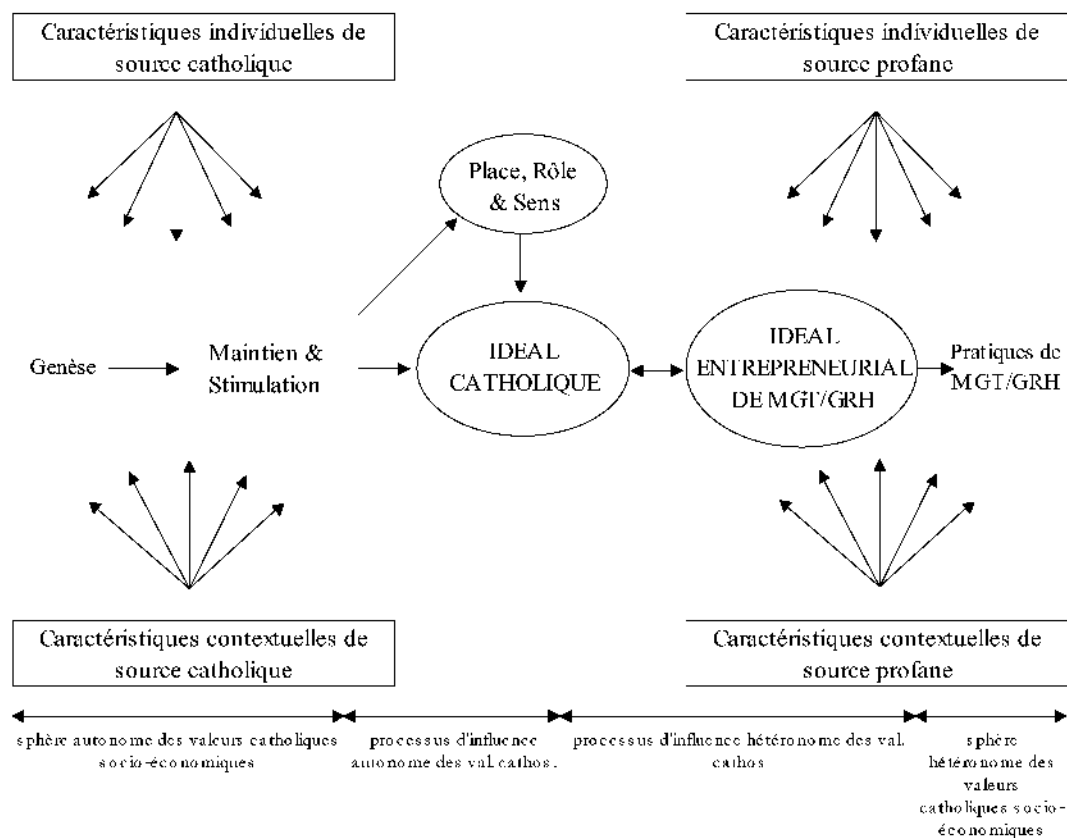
Caractéristiques individuelles de source catholique

Caractéristiques individuelles de source profane

Place, Rôle & Sens

Genèse

Maintien & Stimulation

IDEAL CATHOLIQUE

IDEAL ENTREPRENEURIAL DE MGT/GRH

Pratiques de MGT/GRH

Caractéristiques contextuelles de source catholique

Caractéristiques contextuelles de source profane

sphère autonome des valeurs catholiques socio-économiques

processus d'influence autonome des val cathos.

processus d'influence hétéronome des val cathos

sphère hétéronome des valeurs catholiques socio-économiques